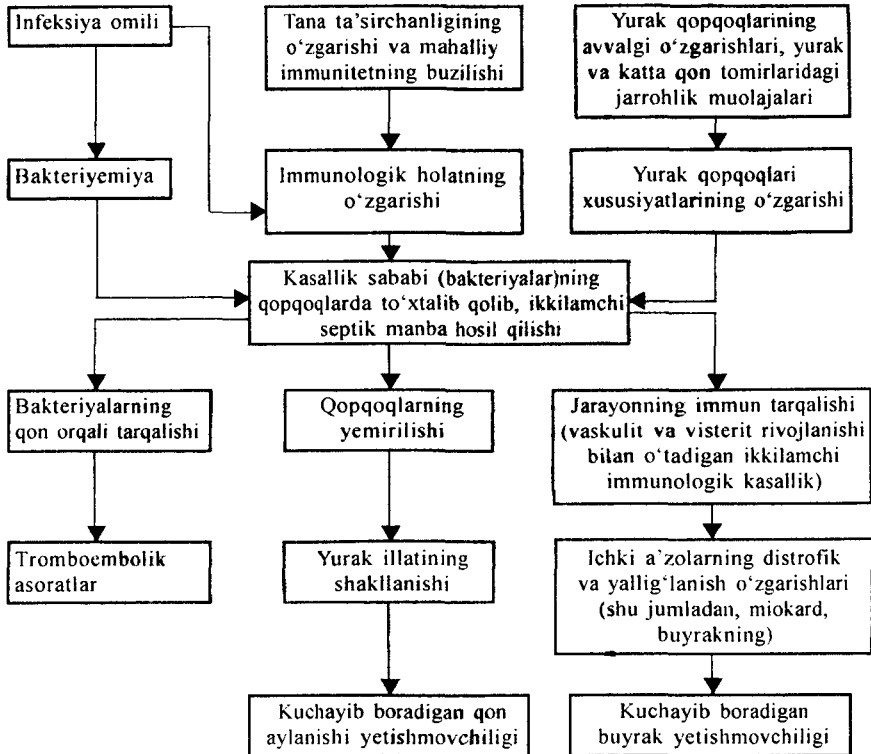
Infeksiya omili

Tana ta'sirchanligining o'zgarishi va mahalliy immunitetning buzilishi

Yurak qopqoqlarining avvalgi o'zgarishlari, yurak va katta qon tomirlaridagi jarrohlik muolajalari

Bakteriyemiya

Immunologik holatning o'zgarishi

Yurak qopqoqlari xususiyatlarining o'zgarishi

Kasallik sababi (bakteriyalar)ning qopqoqlarda to'xtalib qolib, ikkilamchi septik manba hosil qilishi

Bakteriyalarning qon orqali tarqalishi

Qopqoqlarning yemirilishi

Jarayonning immun tarqalishi (vaskulit va visterit rivojlanishi bilan o'tadigan ikkilamchi immunologik kasallik)

Tromboembolik asoratlar

Yurak illatining shakllanishi

Ichki a'zolarning distrofik va yallig'lanish o'zgarishlari (shu jumladan, miokard, buyrakning)

Kuchayib boradigan qon aylanishi yetishmovchiligi

Kuchayib boradigan buyrak yetishmovchiligi